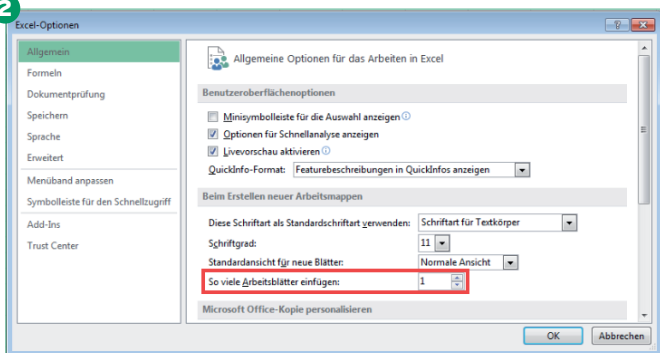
2
Excel-Optionen
?
X
Allgemein
Formeln
Dokumentprüfung
Speichern
Sprache
Erweitert
Menüband anpassen
Symbolleiste für den Schnellzugriff
Add-Ins
Trust Center
Allgemeine Optionen für das Arbeiten in Excel
Benutzeroberflächenoptionen
Minisymbolleiste für die Auswahl anzeigen
Optionen für Schnellanalyse anzeigen
Livevorschau aktivieren
QuickInfo-Format: Featurebeschreibungen in QuickInfos anzeigen
Beim Erstellen neuer Arbeitsmappen
Diese Schriftart als Standardschriftart verwenden: Schriftart für Textkörper
Schriftgrad: 11
Standardansicht für neue Blätter: Normale Ansicht
So viele Arbeitsblätter einfügen: 1
Microsoft Office-Kopie personalisieren
OK
Abbrechen